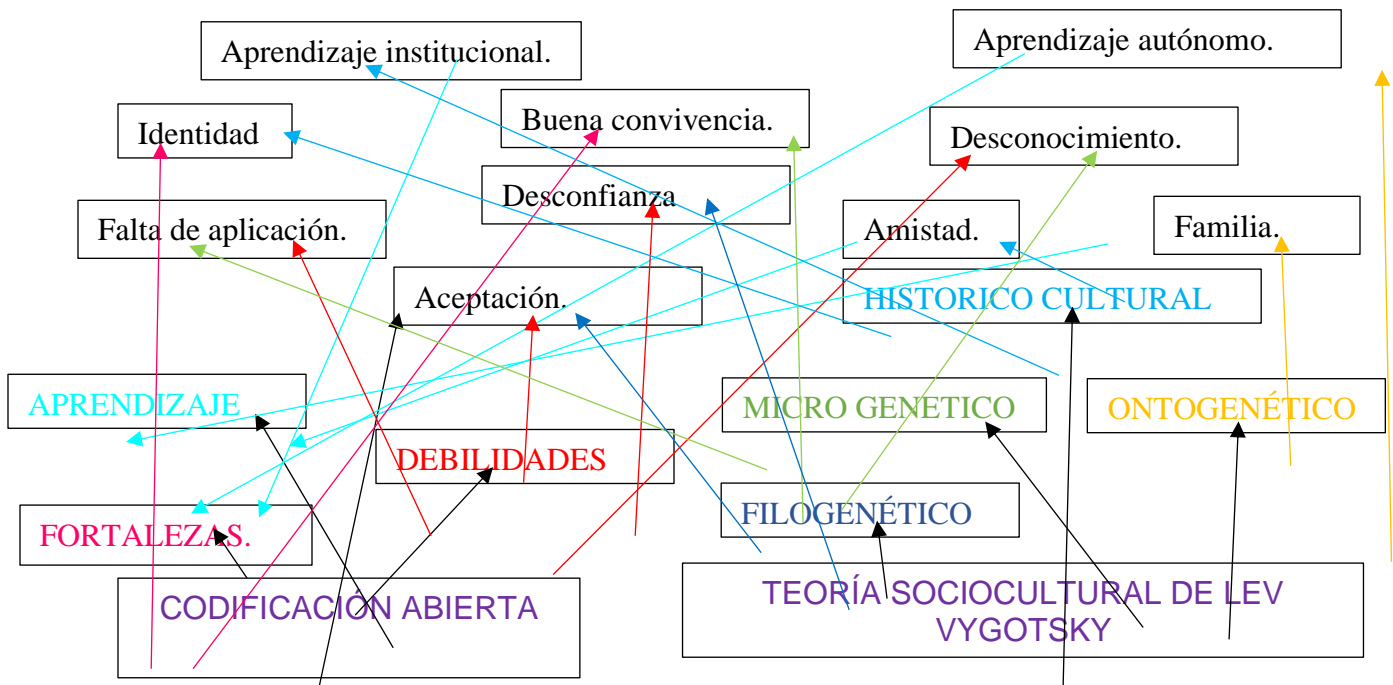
Aprendizaje institucional.

Aprendizaje autónomo.

Identidad

Buena convivencia.

Desconocimiento.

Desconfianza

Falta de aplicación.

Amistad.

Familia.

Aceptación.

HISTORICO CULTURAL

APRENDIZAJE

MICRO GENETICO

ONTOGENÉTICO

DEBILIDADES

FILOGENÉTICO

FORTALEZAS.

CODIFICACIÓN ABIERTA

TEORÍA SOCIOCULTURAL DE LEV VYGOTSKY